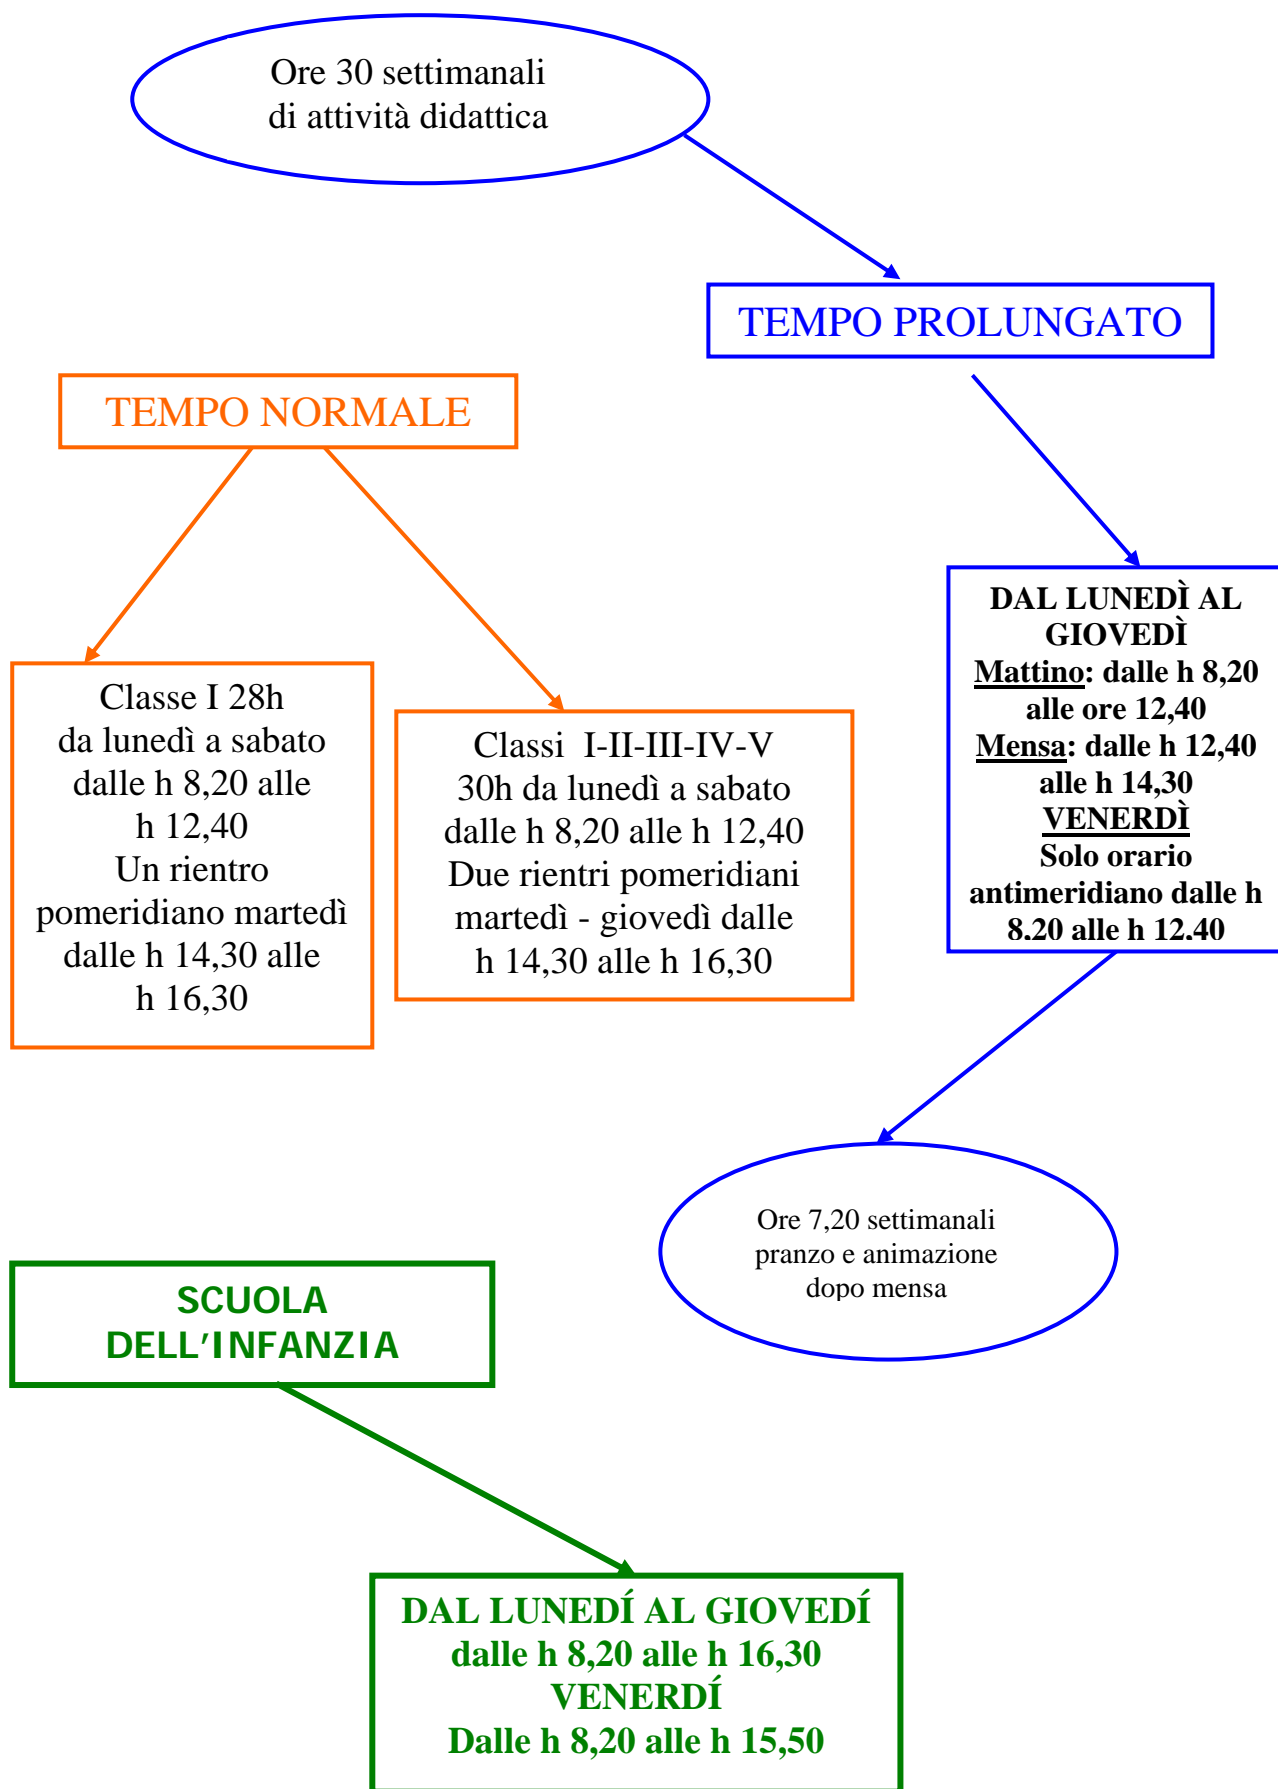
Ore 30 settimanali di attività didattica

TEMPO PROLUNGATO

TEMPO NORMALE

Classe I 28h da lunedì a sabato dalle h 8,20 alle h 12,40 Un rientro pomeridiano martedì dalle h 14,30 alle h 16,30

Classi I-II-III-IV-V 30h da lunedì a sabato dalle h 8,20 alle h 12,40 Due rientri pomeridiani martedì - giovedì dalle h 14,30 alle h 16,30

DAL LUNEDÌ AL GIOVEDÌ
Mattino: dalle h 8,20 alle ore 12,40
Mensa: dalle h 12,40 alle h 14,30
VENERDÌ
Solo orario antimeridiano dalle h 8.20 alle h 12.40

Ore 7,20 settimanali pranzo e animazione dopo mensa

SCUOLA DELL'INFANZIA

DAL LUNEDÍ AL GIOVEDÍ
dalle h 8,20 alle h 16,30
VENERDÍ
Dalle h 8,20 alle h 15,50